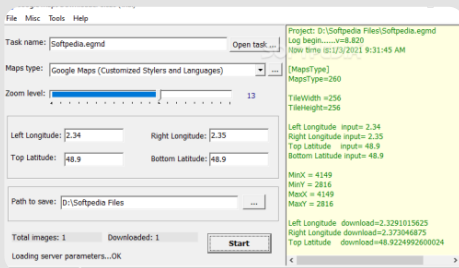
File Misc Tools Help

Task name: Softpedia.egmd
Open task ...

Maps type: Google Maps (Customized Stylers and Languages)
...

Zoom level:
13

Left Longitude: 2.34
Right Longitude: 2.35
Top Latitude: 48.9
Bottom Latitude: 48.9

Path to save: D:\Softpedia Files
...

Total images: 1
Downloaded: 1
Start

Loading server parameters...OK

Project: D:\Softpedia Files\Softpedia.egmd
Log begin.......v=8.820
Now time :1/3/2021 9:31:45 AM

[MapsType]
MapsType=260

TileWidth =256
TileHeight=256

Left Longitude input= 2.34
Right Longitude input= 2.35
Top Latitude input= 48.9
Bottom Latitude input= 48.9

MinX = 4149
MinY = 2816
MaxX = 4149
MaxY = 2816

Left Longitude download=2.3291015625
Right Longitude download=2.373046875
Top Latitude download=48.9224992600024